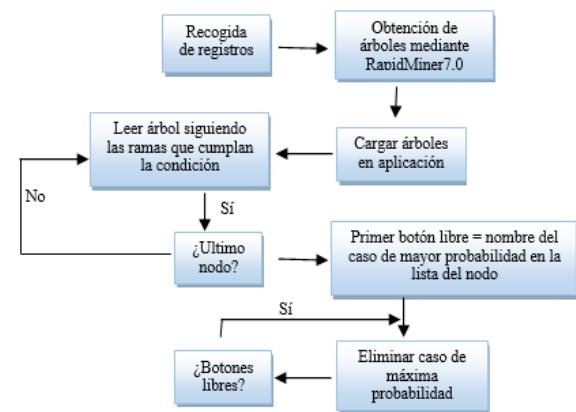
Recogida de registros

Obtención de árboles mediante RapidMiner7.0

Leer árbol siguiendo las ramas que cumplan la condición

Cargar árboles en aplicación

No

Sí

¿Ultimo nodo?

Primer botón libre = nombre del caso de mayor probabilidad en la lista del nodo

Sí

¿Botones libres?

Eliminar caso de máxima probabilidad